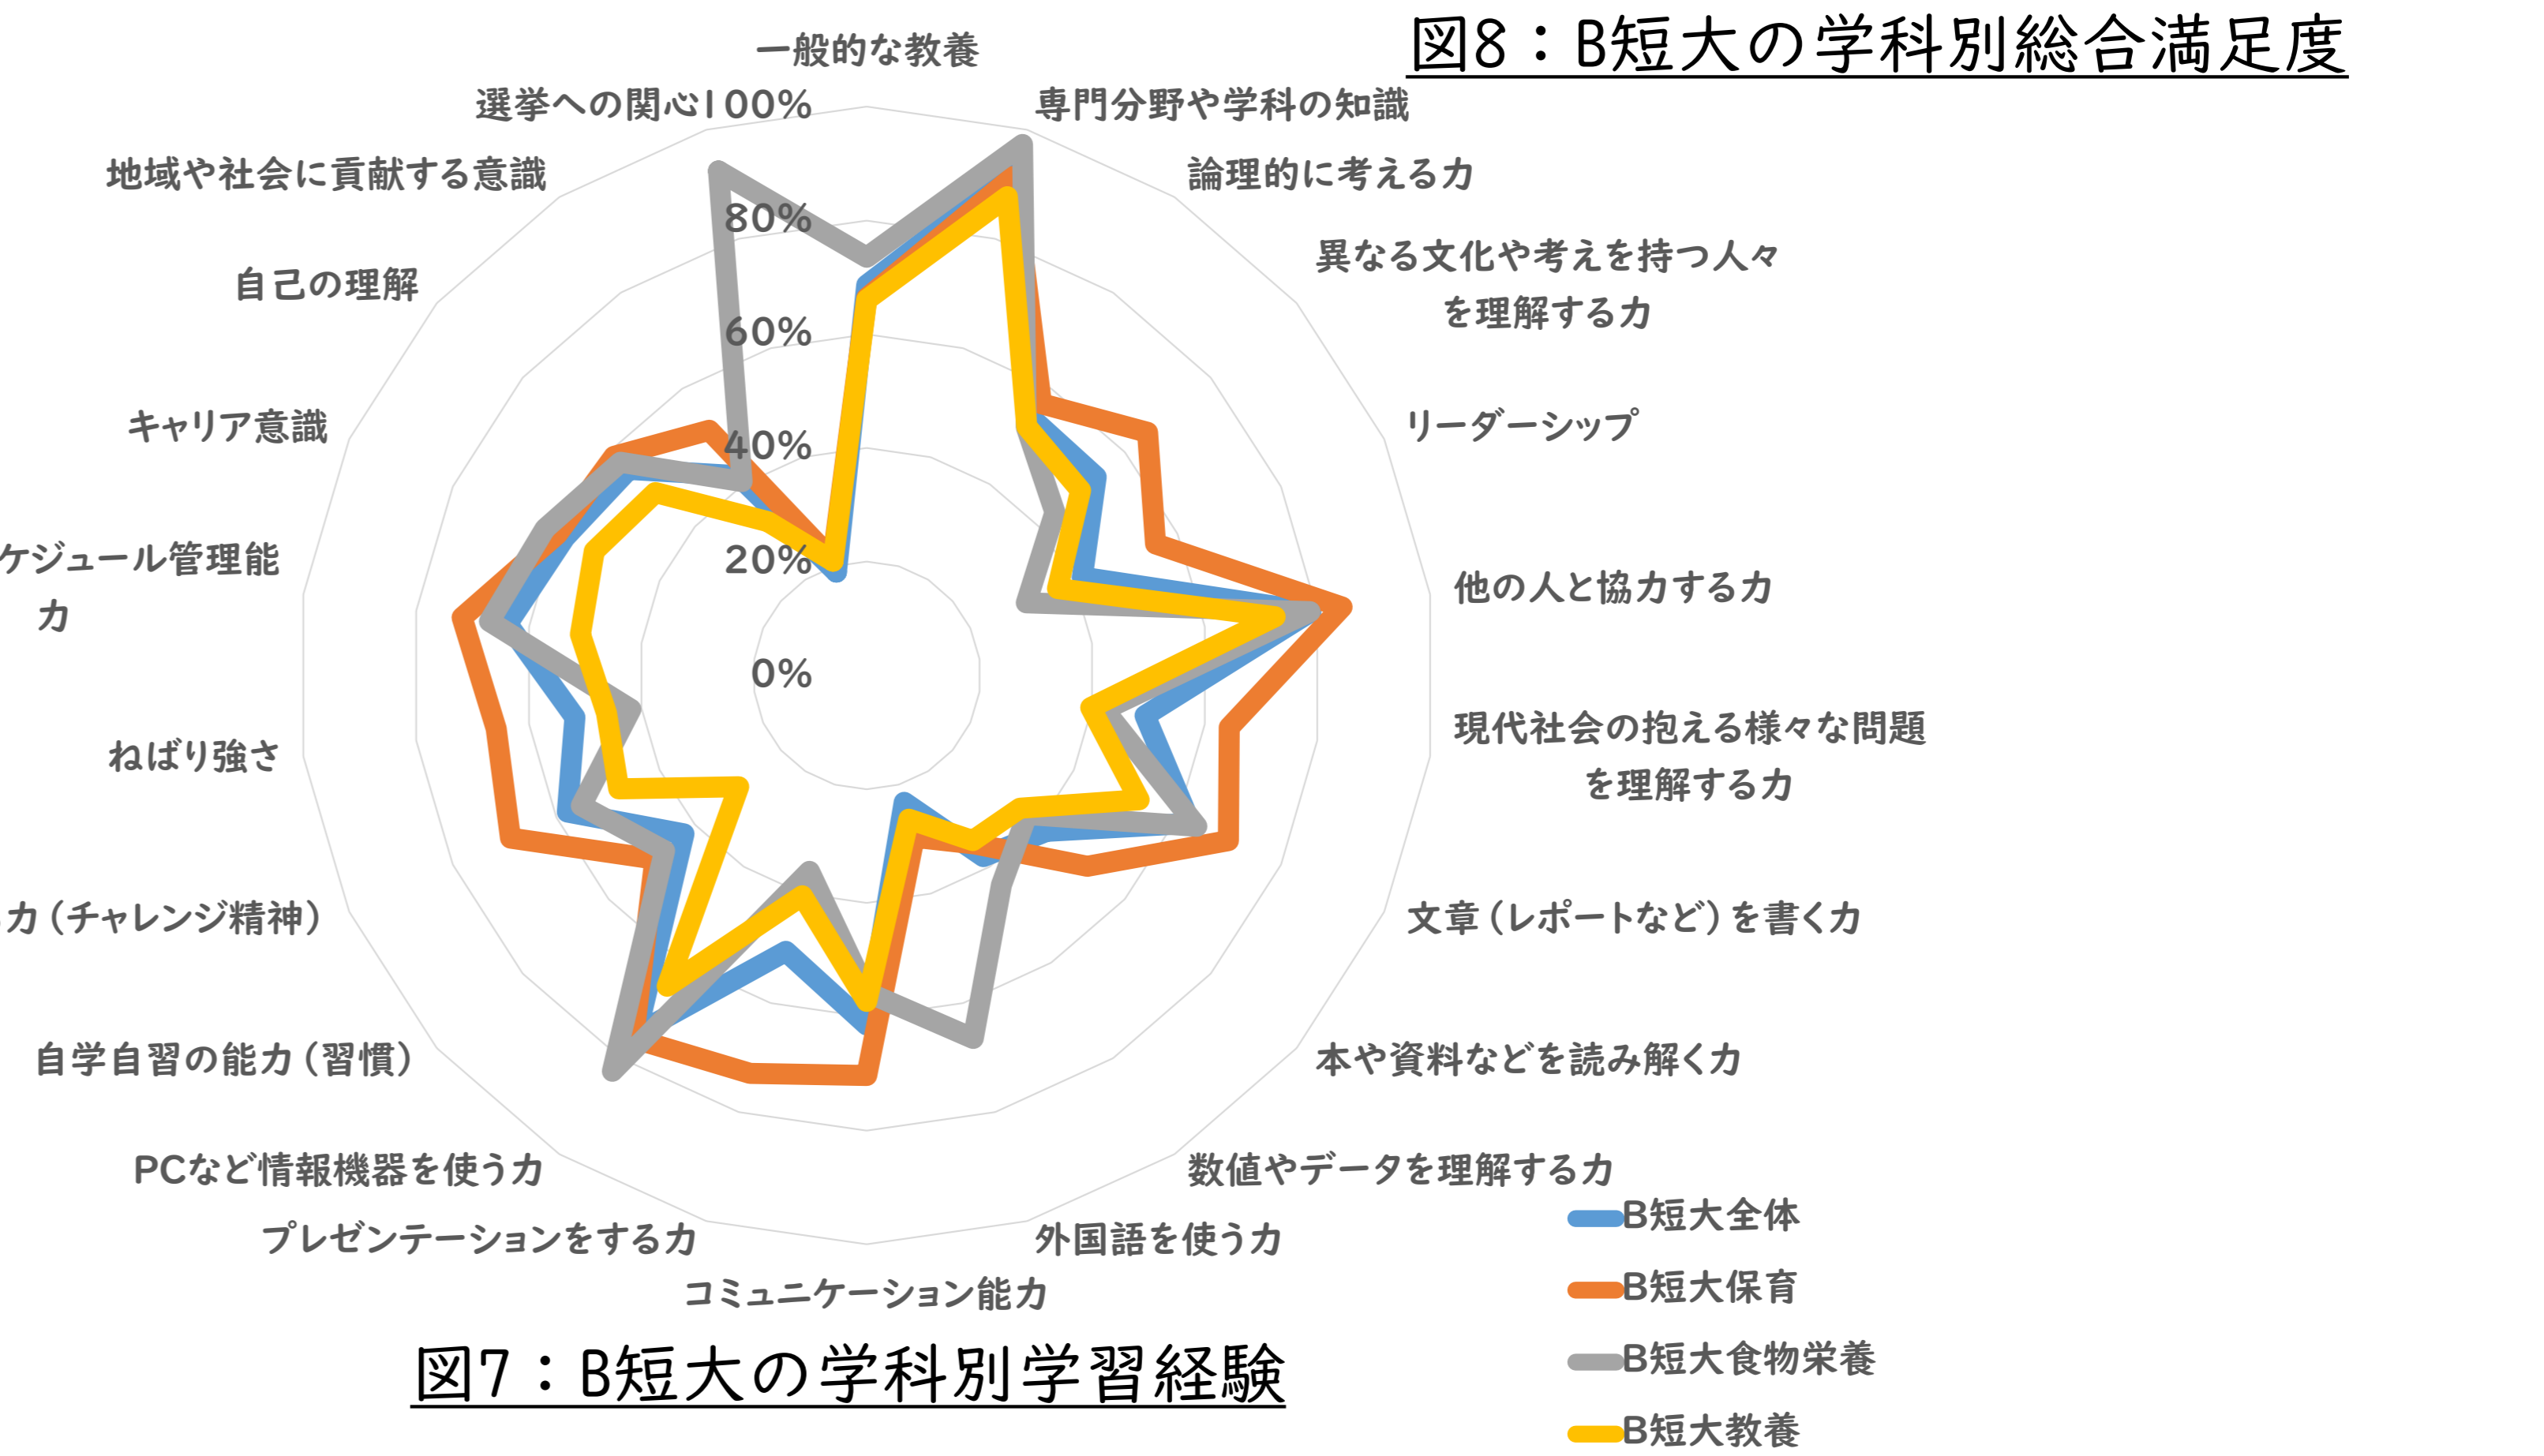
図8：B短大の学科別総合満足度

一般的な教養
専門分野や学科の知識
論理的に考える力
異なる文化や考えを持つ人々を理解する力
リーダーシップ
他の人と協力する力
現代社会の抱える様々な問題を理解する力
文章（レポートなど）を書く力
本や資料などを読み解く力
数値やデータを理解する力
外国語を使う力
コミュニケーション能力
プレゼンテーションをする力
PCなど情報機器を使う力
自学自習の能力（習慣）
力（チャレンジ精神）
ねばり強さ
ケジュール管理能力
キャリア意識
自己の理解
地域や社会に貢献する意識
選挙への関心

100%
80%
60%
40%
20%
0%

B短大全体
B短大保育
B短大食物栄養
B短大教養

図7：B短大の学科別学習経験